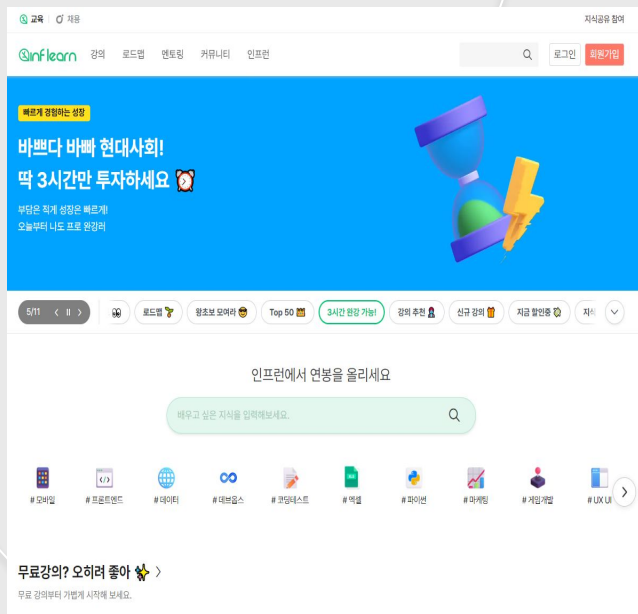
교육 | 채용

지식공유 참여

inflearn 강의 로드맵 멘토링 커뮤니티 인프런

로그인 회원가입

빠르게 경험하는 성장

바쁘다 바빠 현대사회!
딱 3시간만 투자하세요 ⏰

부담은 적게 성장은 빠르게!
오늘부터 나도 프로 완강러

5/11 ‹ II ›

로드맵 왕초보 모여라 Top 50 3시간 완강 가능! 강의 추천 신규 강의 지금 할인중 지식

인프런에서 연봉을 올리세요

배우고 싶은 지식을 입력해보세요.

# 모바일 # 프론트엔드 # 데이터 # 데브옵스 # 코딩테스트 # 엑셀 # 파이썬 # 마케팅 # 게임 개발 # UX UI

무료강의? 오히려 좋아 ›

무료 강의부터 가볍게 시작해 보세요.